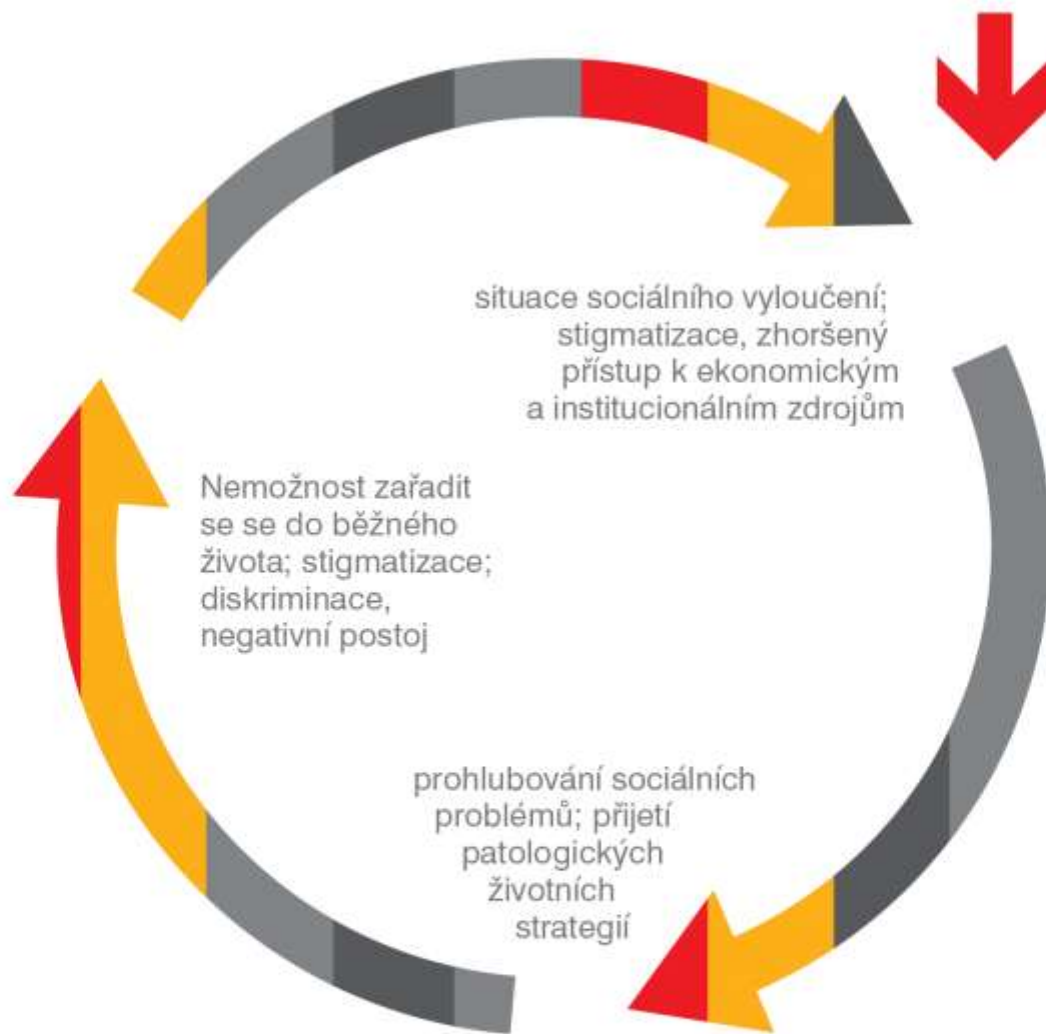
situace sociálního vyloučení; stigmatizace, zhoršený přístup k ekonomickým a institucionálním zdrojům

Nemožnost zařadit se se do běžného života; stigmatizace; diskriminace, negativní postoj

prohlubování sociálních problémů; přijetí patologických životních strategií